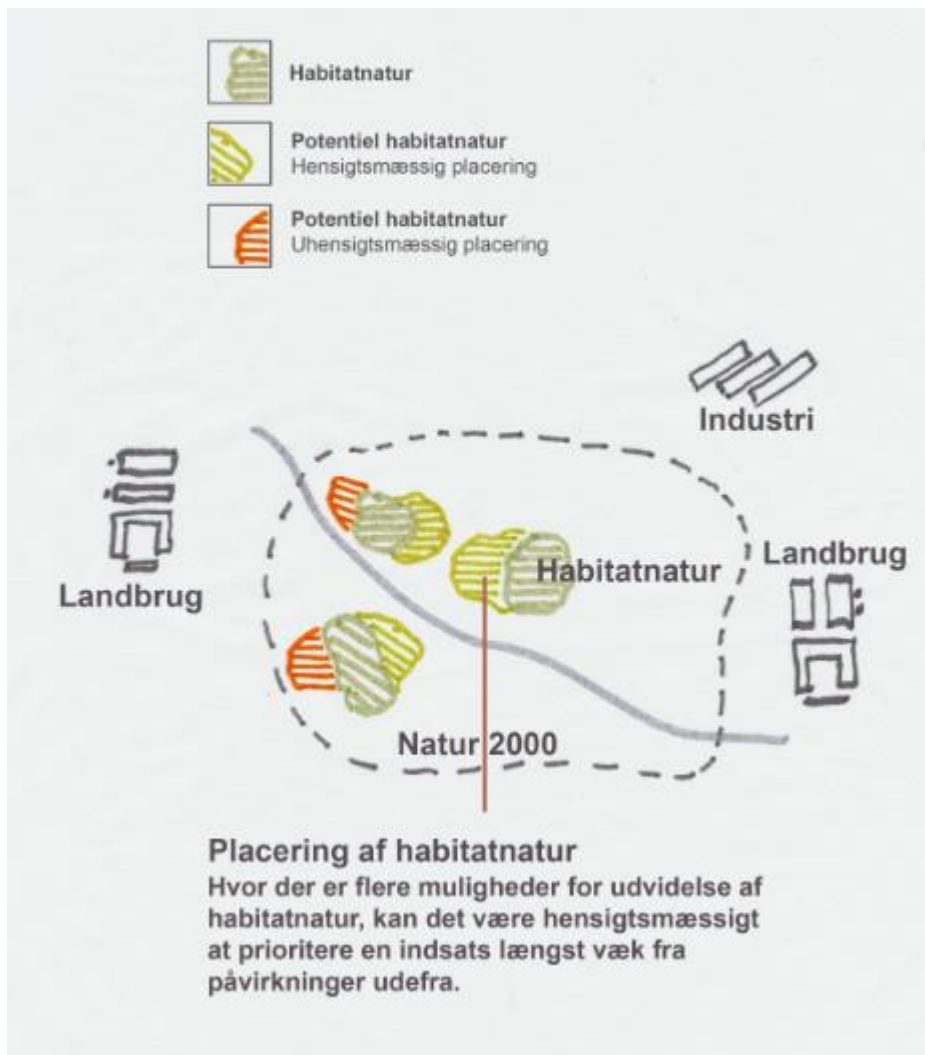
Habitatnatur

Potentiel habitatnatur
Hensigtsmæssig placering

Potentiel habitatnatur
Uhensigtsmæssig placering

Industri

Landbrug

Habitatnatur

Landbrug

Natur 2000

Placering af habitatnatur
Hvor der er flere muligheder for udvidelse af habitatnatur, kan det være hensigtsmæssigt at prioritere en indsats længst væk fra påvirkninger udefra.